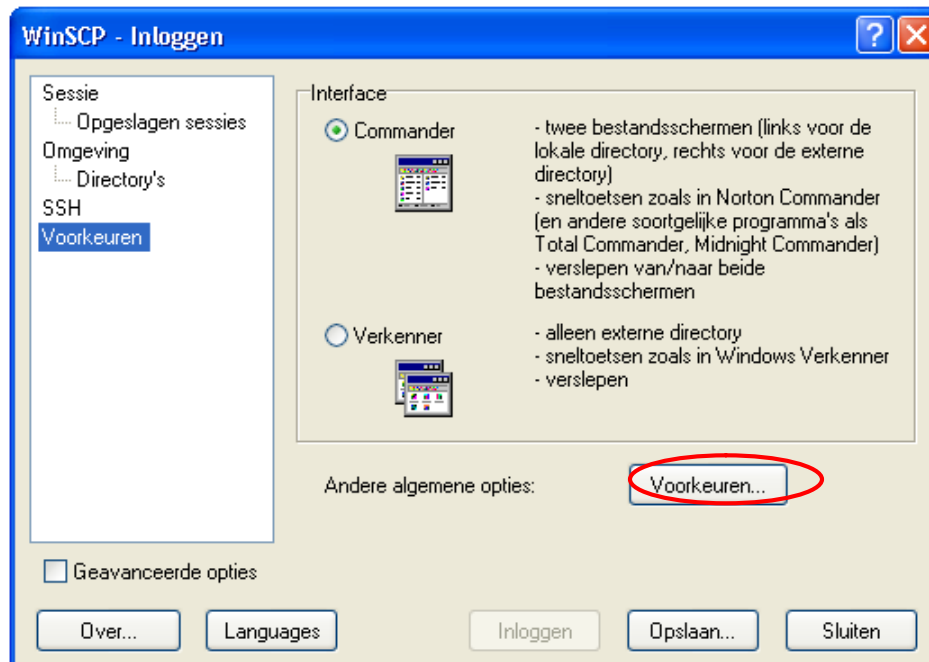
WinSCP - Inloggen

?

Sessie
Opgeslagen sessies
Omgeving
Directory's
SSH
Voorkeuren

Interface

Commander

- twee bestandsschermen (links voor de lokale directory, rechts voor de externe directory)
- sneltoetsen zoals in Norton Commander (en andere soortgelijke programma's als Total Commander, Midnight Commander)
- verslepen van/naar beide bestandsschermen

Verkenner

- alleen externe directory
- sneltoetsen zoals in Windows Verkenner
- verslepen

Andere algemene opties:

Voorkeuren...

Geavanceerde opties

Over...

Languages

Inloggen

Opslaan...

Sluiten